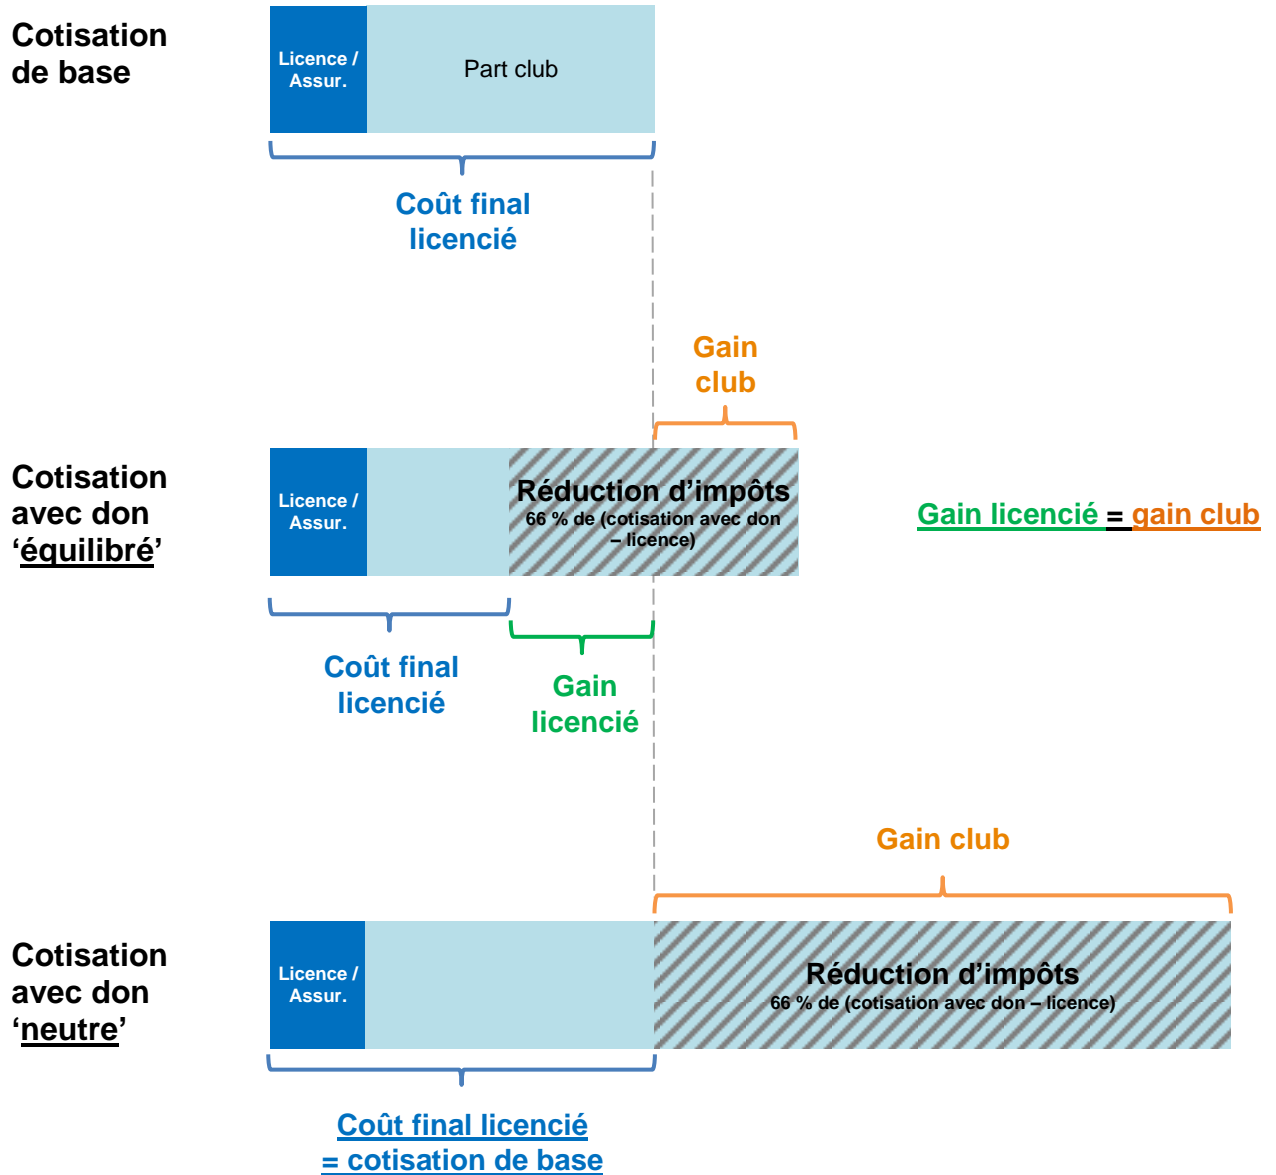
Cotisation de base

Licence / Assur.

Part club

Coût final licencié

Gain club

Cotisation avec don ‘équilibré’

Licence / Assur.

Réduction d’impôts
66 % de (cotisation avec don – licence)

Gain licencié = gain club

Coût final licencié

Gain licencié

Gain club

Cotisation avec don ‘neutre’

Licence / Assur.

Réduction d’impôts
66 % de (cotisation avec don – licence)

Coût final licencié
= cotisation de base